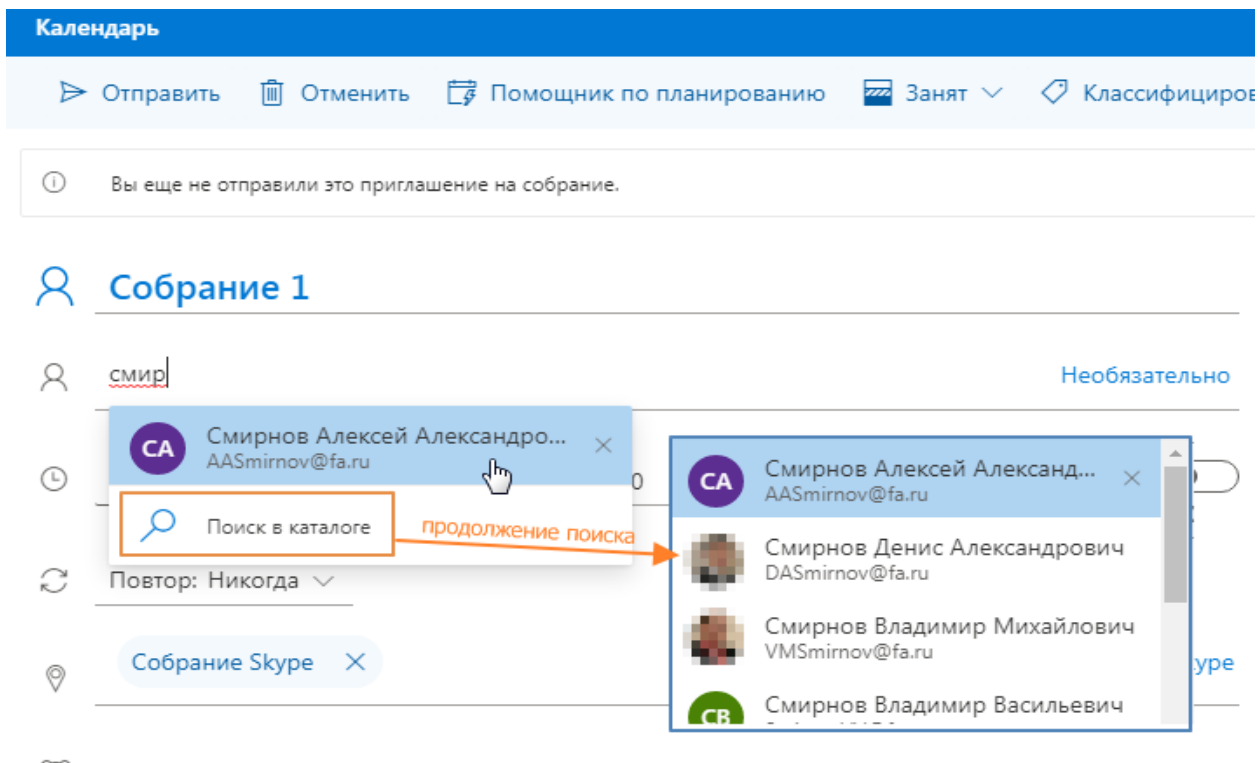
Календарь

Отправить Отменить Помощник по планированию Занят Классифициров

Вы еще не отправили это приглашение на собрание.

Собрание 1

смир

Необязательно

CA Смирнов Алексей Александро...
AASmirnov@fa.ru

0

Поиск в каталоге

продолжение поиска

Повтор: Никогда

Собрание Skype

ype

CA Смирнов Алексей Александ...
AASmirnov@fa.ru

Смирнов Денис Александрович
DASmirnov@fa.ru

Смирнов Владимир Михайлович
VMSmirnov@fa.ru

CB Смирнов Владимир Васильевич
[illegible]